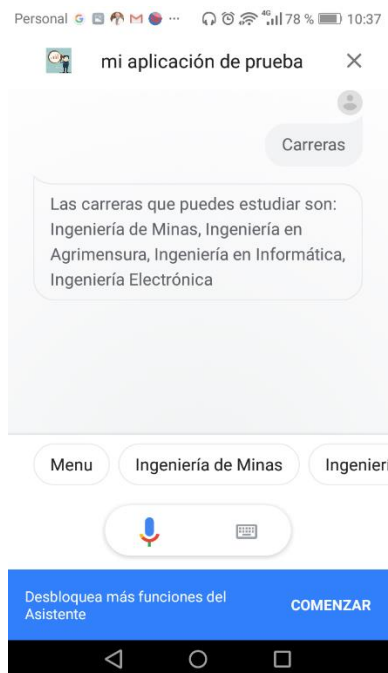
Personal G M ··· 4G 78 % 10:37

mi aplicación de prueba ×

Carreras

Las carreras que puedes estudiar son: Ingeniería de Minas, Ingeniería en Agrimensura, Ingeniería en Informática, Ingeniería Electrónica

Menu

Ingeniería de Minas

Ingenierí

Desbloquea más funciones del Asistente

COMENZAR